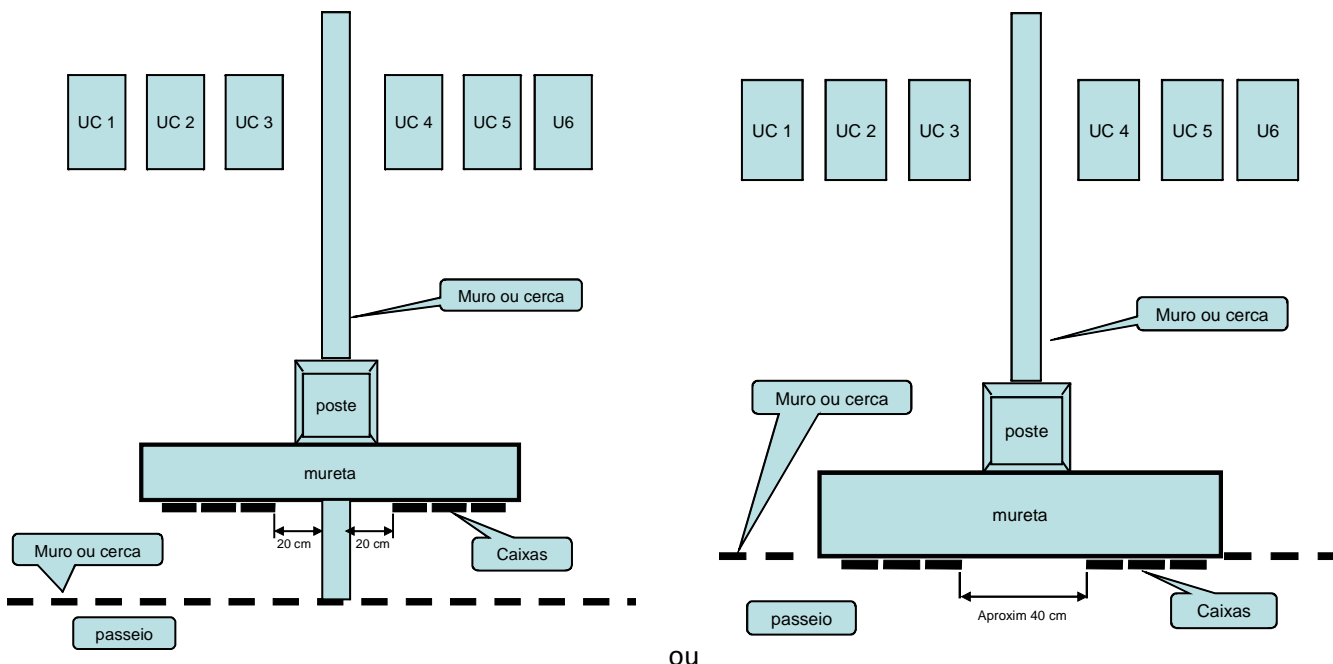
UC 1 UC 2 UC 3 UC 4 UC 5 U6

Muro ou cerca

poste

mureta

20 cm 20 cm

Muro ou cerca

Caixas

passeio

ou

UC 1 UC 2 UC 3 UC 4 UC 5 U6

Muro ou cerca

Muro ou cerca

poste

mureta

Aproxim 40 cm

passeio

Caixas